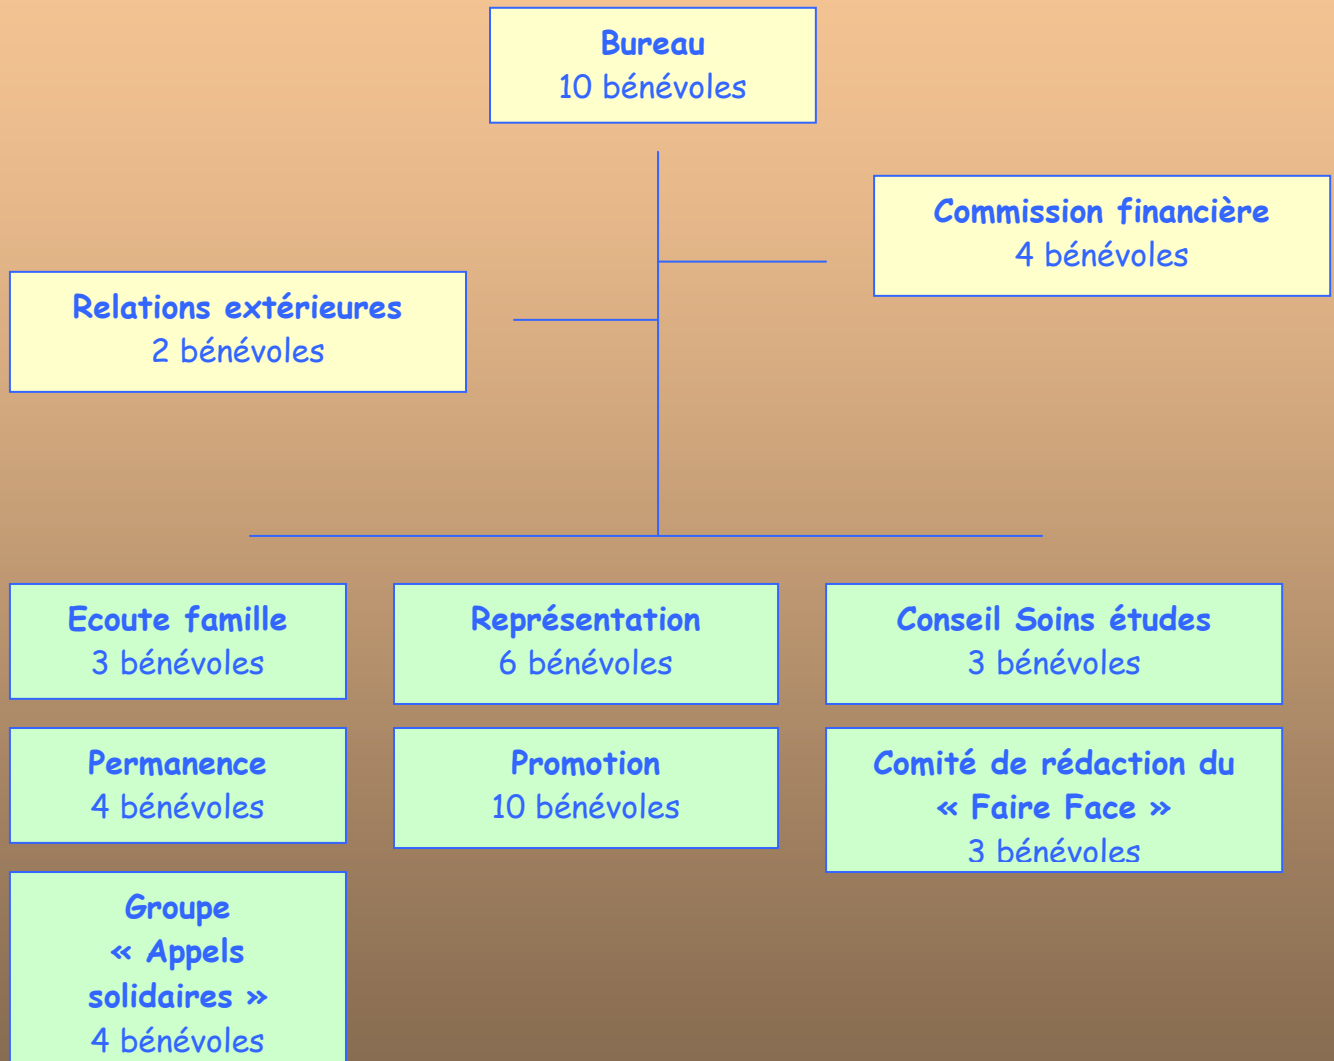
Bureau
10 bénévoles

Commission financière
4 bénévoles

Relations extérieures
2 bénévoles

Ecoute famille
3 bénévoles

Représentation
6 bénévoles

Conseil Soins études
3 bénévoles

Permanence
4 bénévoles

Promotion
10 bénévoles

Comité de rédaction du « Faire Face »
3 bénévoles

Groupe « Appels solidaires »
4 bénévoles